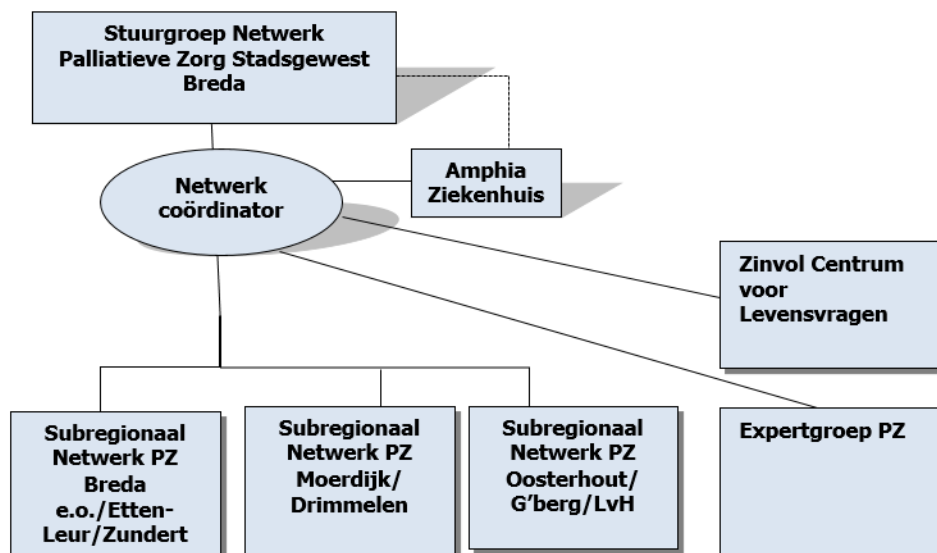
Stuurgroep Netwerk Palliatieve Zorg Stadsgewest Breda

Netwerk coördinator

Amphia Ziekenhuis

Zinvol Centrum voor Levensvragen

Subregionaal Netwerk PZ Breda e.o./Etten-Leur/Zundert

Subregionaal Netwerk PZ Moerdijk/ Drimmelen

Subregionaal Netwerk PZ Oosterhout/ G'berg/LvH

Expertgroep PZ